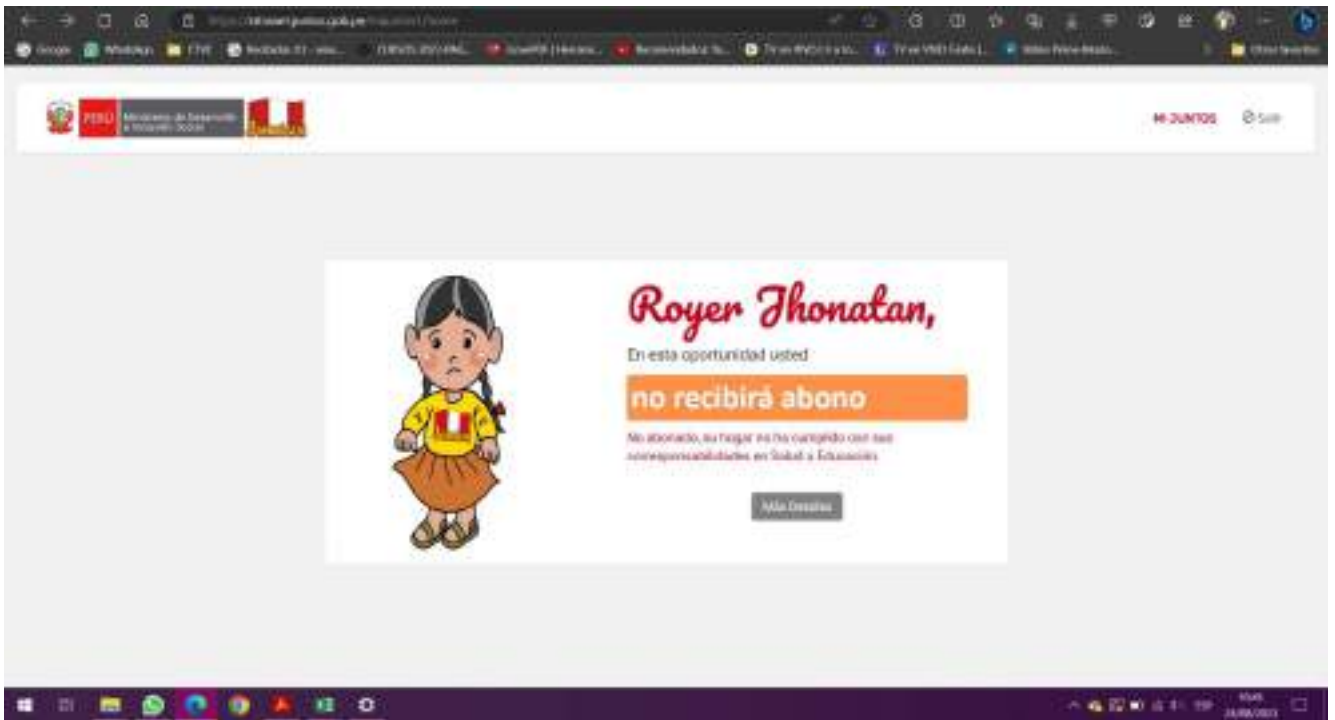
PERÚ Ministerio de Desarrollo e Inclusión Social

MI JUNTOS Salir

Royer Jhonatan,

En esta oportunidad usted

no recibirá abono

No abonado, su hogar no ha cumplido con sus corresponsabilidades en Salud o Educación

Más Detalles